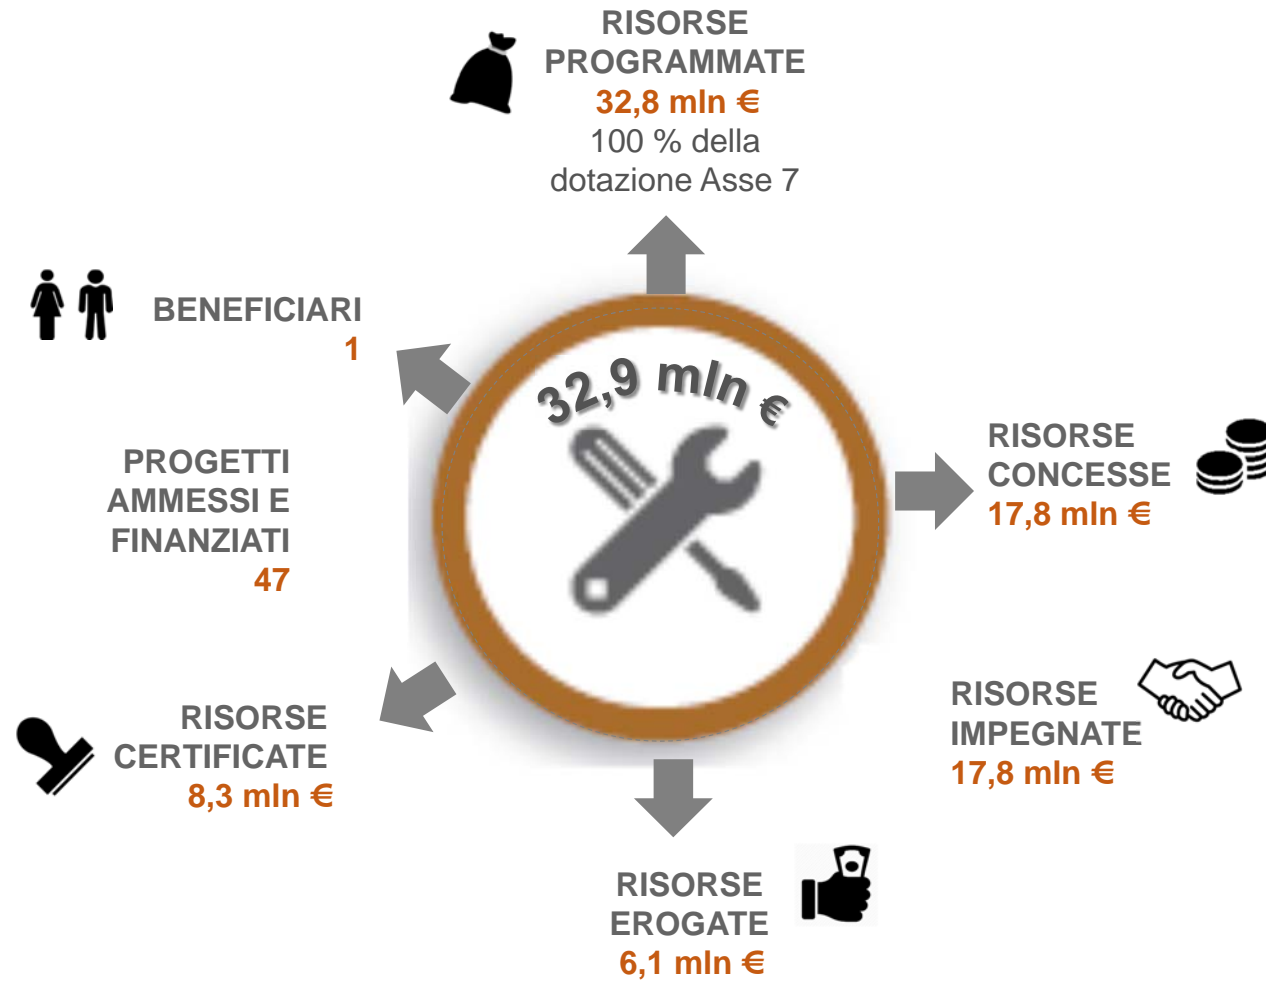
RISORSE PROGRAMMATE
32,8 mln €
100 % della dotazione Asse 7

BENEFICIARI
1

32,9 mln €

RISORSE CONCESSE
17,8 mln €

PROGETTI AMMESSI E FINANZIATI
47

RISORSE IMPEGNATE
17,8 mln €

RISORSE CERTIFICATE
8,3 mln €

RISORSE EROGATE
6,1 mln €